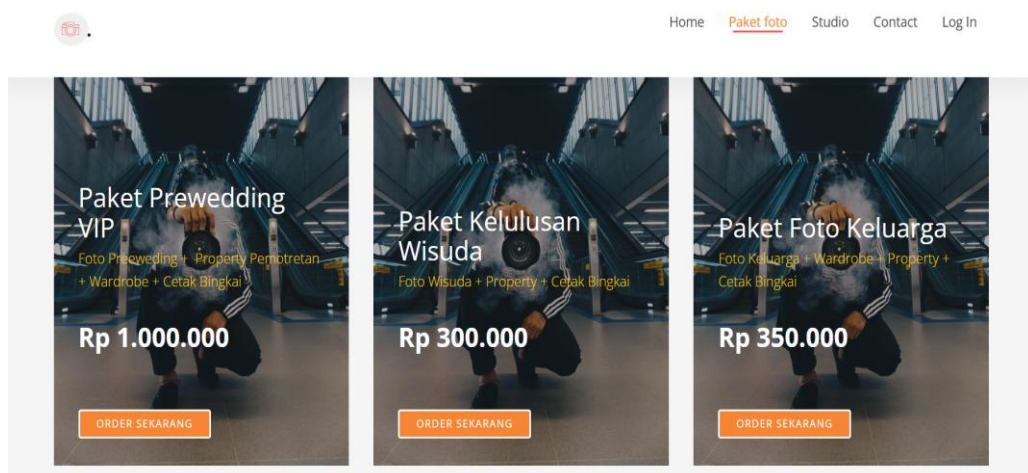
.

Home Paket foto Studio Contact Log In

Paket Prewedding VIP

Foto Preweding + Property Pemotretan + Wardrobe + Cetak Bingkai

Rp 1.000.000

ORDER SEKARANG

Paket Kelulusan Wisuda

Foto Wisuda + Property + Cetak Bingkai

Rp 300.000

ORDER SEKARANG

Paket Foto Keluarga

Foto Keluarga + Wardrobe + Property + Cetak Bingkai

Rp 350.000

ORDER SEKARANG